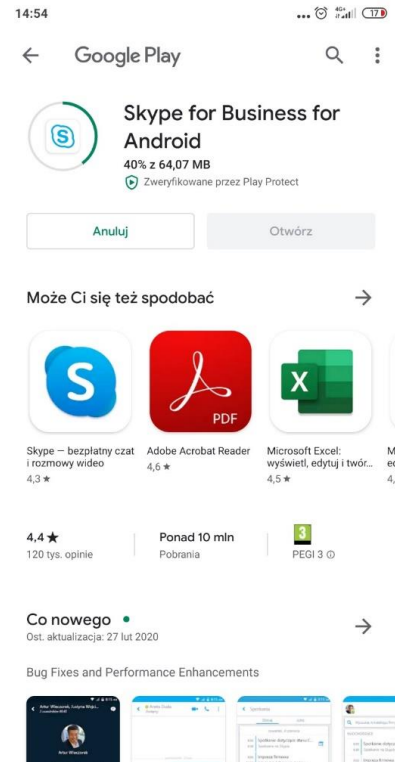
14:54 ... 4G+ 17

Google Play

Skype for Business for Android
40% z 64,07 MB
Zweryfikowane przez Play Protect

Anuluj
Otwórz

Może Ci się też spodobać

Skype — bezpłatny czat i rozmowy wideo
4,3 ★

Adobe Acrobat Reader
4,6 ★

PDF

Microsoft Excel: wyświetl, edytuj i twór...
4,5 ★

M
ed

4,4 ★
120 tys. opinie

Ponad 10 mln
Pobrania

3
PEGI 3 ⓘ

Co nowego •
Ost. aktualizacja: 27 lut 2020

Bug Fixes and Performance Enhancements